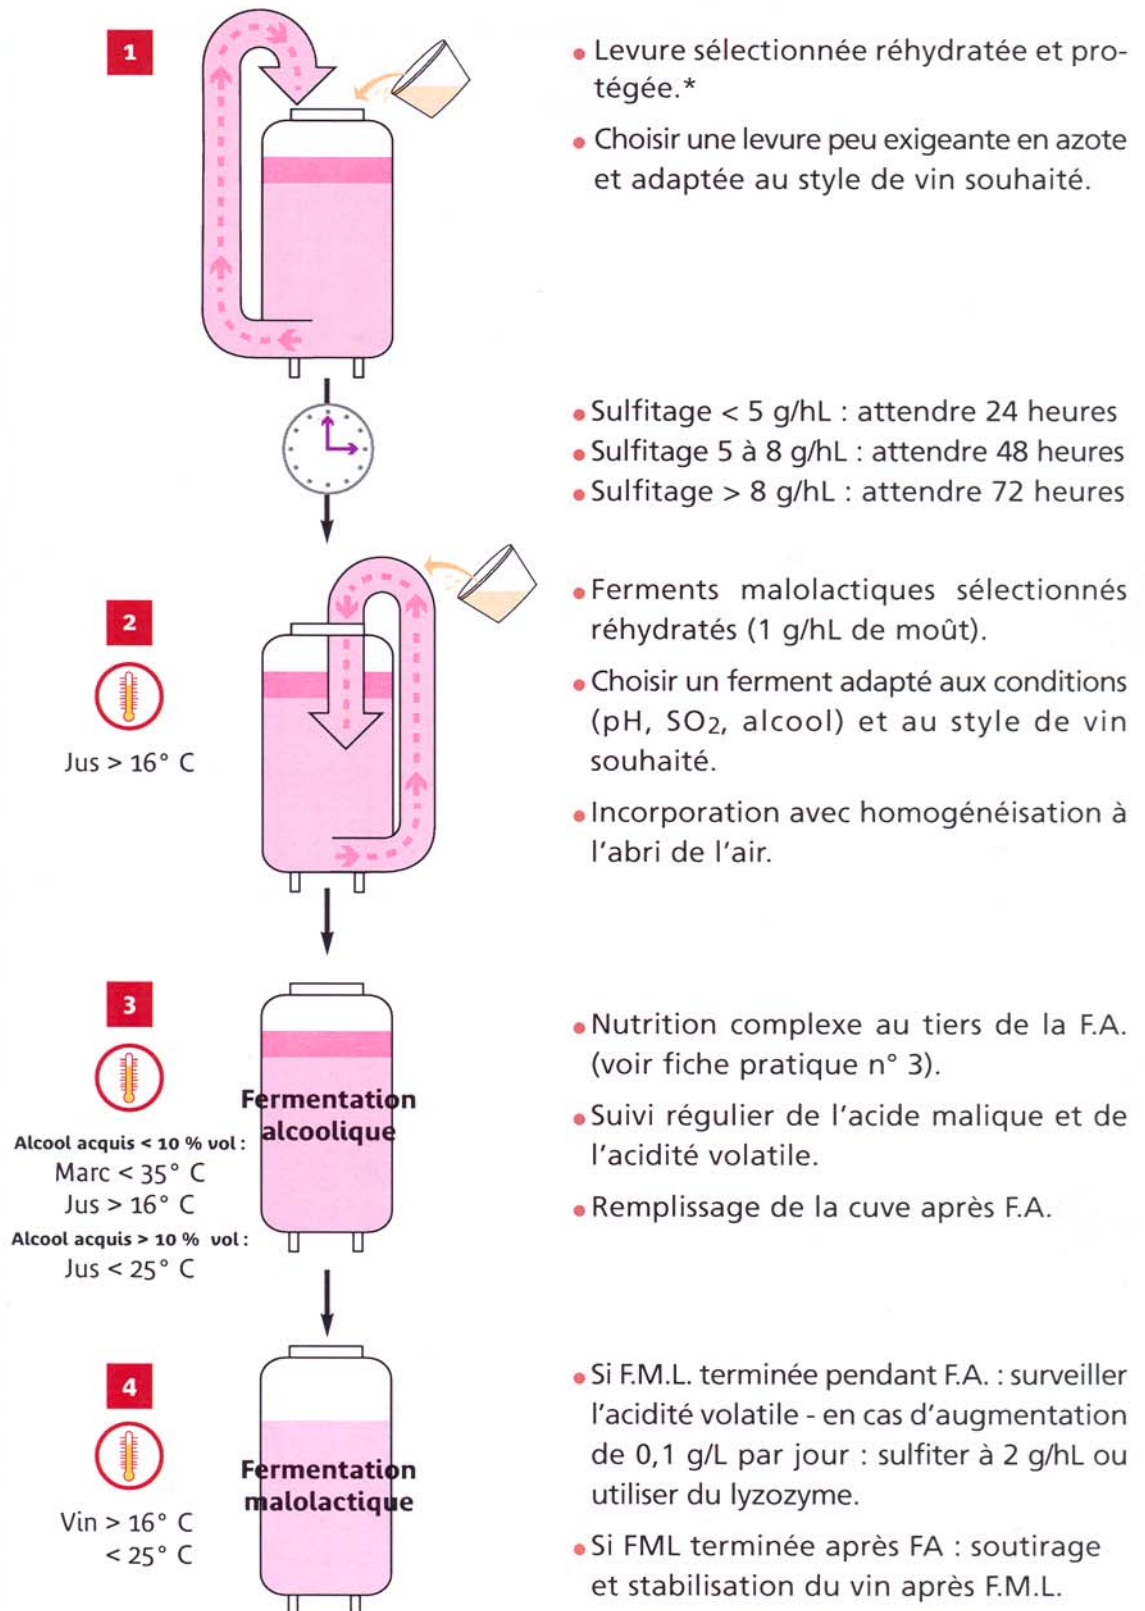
1

• Levure sélectionnée réhydratée et protégée.*

• Choisir une levure peu exigeante en azote et adaptée au style de vin souhaité.

• Sulfitage < 5 g/hL : attendre 24 heures
• Sulfitage 5 à 8 g/hL : attendre 48 heures
• Sulfitage > 8 g/hL : attendre 72 heures

2

Jus > 16° C

• Ferments malolactiques sélectionnés réhydratés (1 g/hL de moût).

• Choisir un ferment adapté aux conditions (pH, $SO_2$, alcool) et au style de vin souhaité.

• Incorporation avec homogénéisation à l'abri de l'air.

3

Alcool acquis < 10 % vol :
Marc < 35° C
Jus > 16° C
Alcool acquis > 10 % vol :
Jus < 25° C

Fermentation alcoolique

• Nutrition complexe au tiers de la F.A. (voir fiche pratique n° 3).

• Suivi régulier de l'acide malique et de l'acidité volatile.

• Remplissage de la cuve après F.A.

4

Vin > 16° C
< 25° C

Fermentation malolactique

• Si F.M.L. terminée pendant F.A. : surveiller l'acidité volatile - en cas d'augmentation de 0,1 g/L par jour : sulfiter à 2 g/hL ou utiliser du lyzozyme.

• Si FML terminée après FA : soutirage et stabilisation du vin après F.M.L.